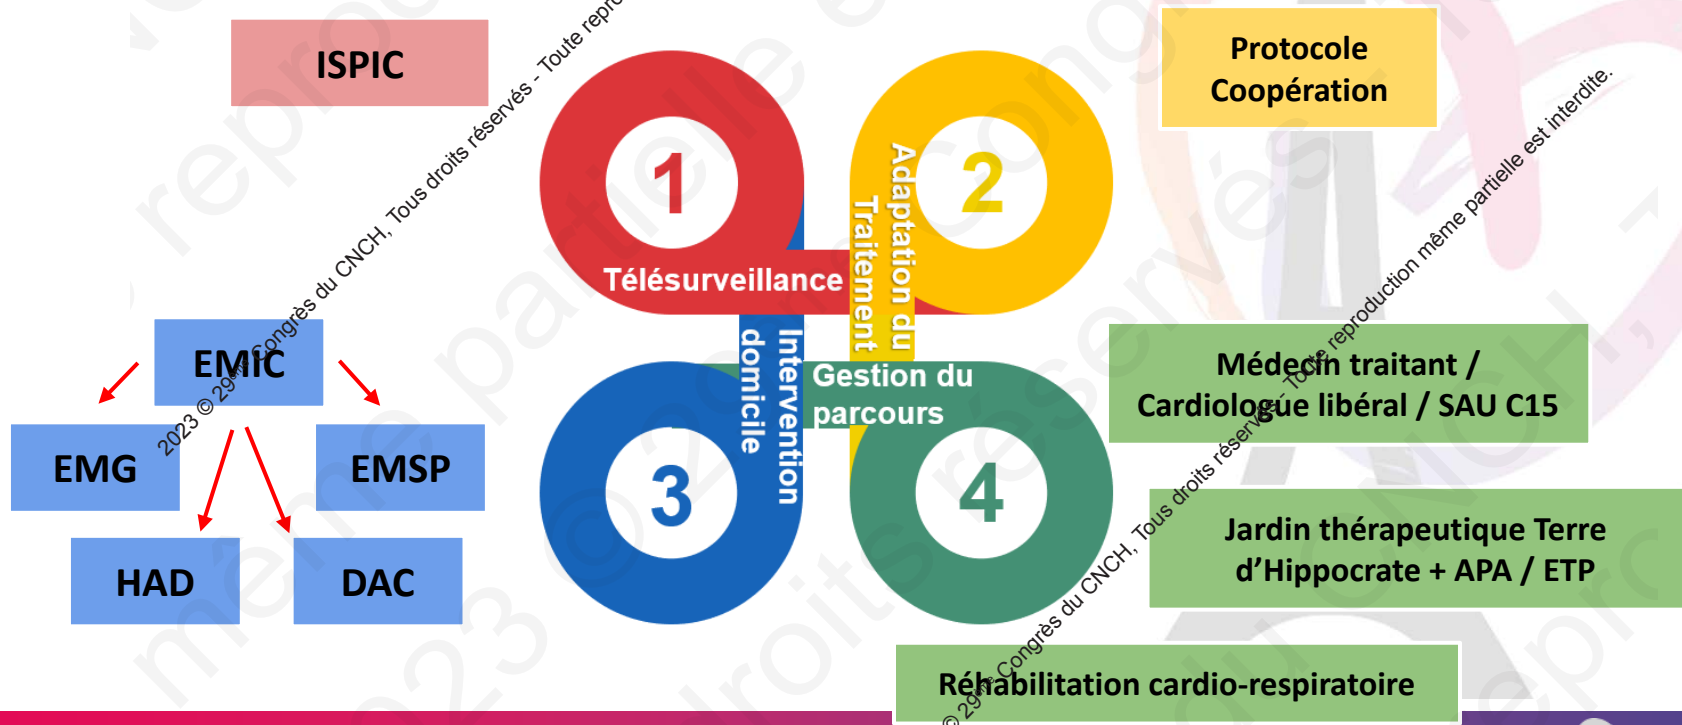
ISPIC

Protocole Coopération

1

2

Télésurveillance

Adaptation du Traitement

Intervention domicile

Gestion du parcours

3

4

EMIC

EMG

EMSP

HAD

DAC

Médecin traitant / Cardiologue libéral / SAU C15

Jardin thérapeutique Terre d'Hippocrate + APA / ETP

Réhabilitation cardio-respiratoire

2023 © 29ème Congrès du CNCH, Tous droits réservés - Toute repro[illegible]

© 29ème Congrès du CNCH, Tous droits réservés - Toute reproduction même partielle est interdite.